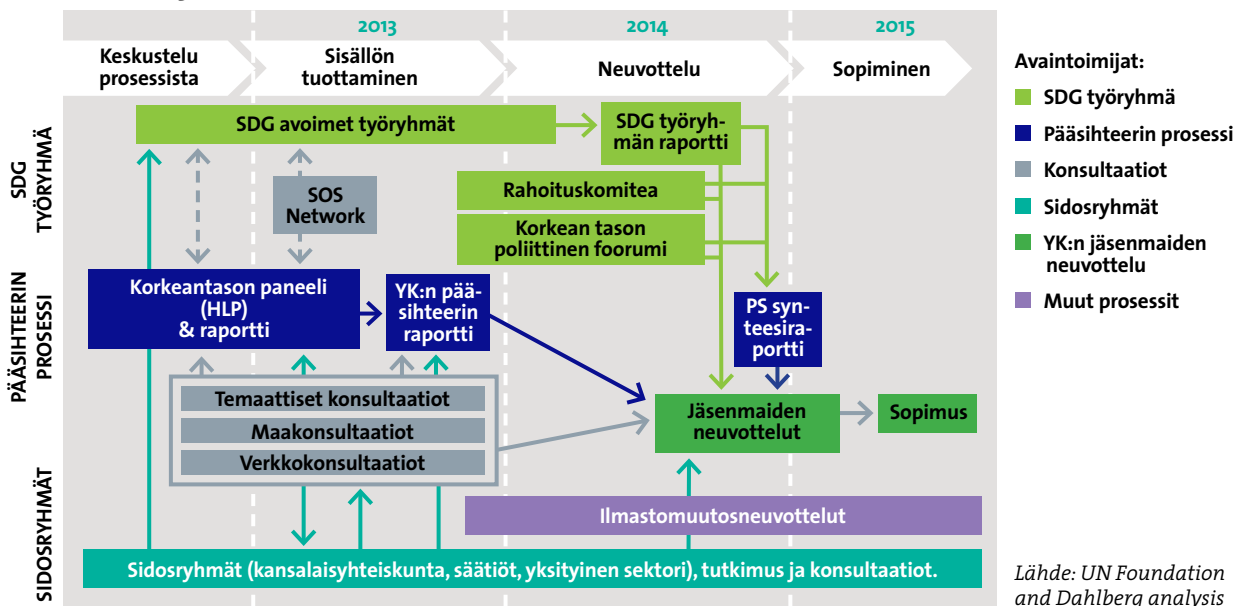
2013

2014

2015

Keskustelu prosessista

Sisällön tuottaminen

Neuvottelu

Sopiminen

SDG TYÖRYHMÄ

PÄÄSIHTEERIN PROSESSI

SIDOSRYHMÄT

SDG avoimet työryhmät

SDG työryhmän raportti

SOS Network

Rahoituskomitea

Korkean tason poliittinen foorumi

Korkeantason paneeli (HLP) & raportti

YK:n pääsihteerin raportti

PS synteesiraportti

Temaattiset konsultaatiot

Maakonsultaatiot

Verkkokonsultaatiot

Jäsenmaiden neuvottelut

Sopimus

Ilmastomuutosneuvottelut

Sidosryhmät (kansalaisyhteiskunta, säätiöt, yksityinen sektori), tutkimus ja konsultaatiot.

Avaintoimijat:

SDG työryhmä

Pääsihteerin prosessi

Konsultaatiot

Sidosryhmät

YK:n jäsenmaiden neuvottelu

Muut prosessit

Lähde: UN Foundation and Dahlberg analysis